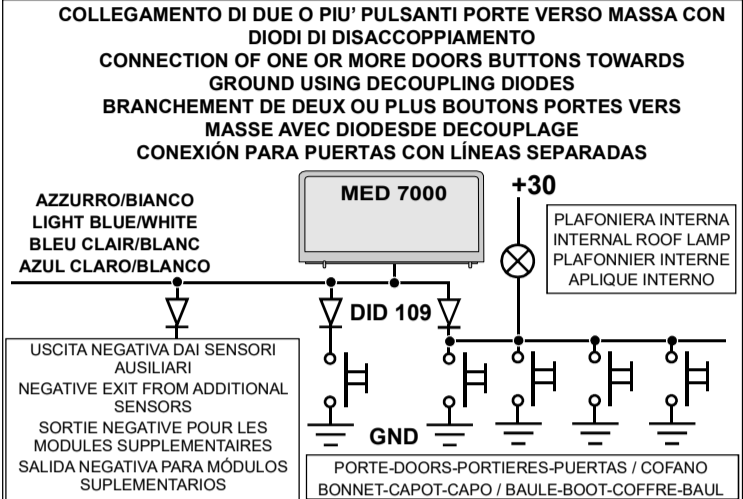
COLLEGAMENTO DI DUE O PIU' PULSANTI PORTE VERSO MASSA CON DIODI DI DISACCOPPIAMENTO
CONNECTION OF ONE OR MORE DOORS BUTTONS TOWARDS GROUND USING DECOUPLING DIODES
BRANCHEMENT DE DEUX OU PLUS BOUTONS PORTES VERS MASSE AVEC DIODESDE DECOUPLAGE
CONEXIÓN PARA PUERTAS CON LÍNEAS SEPARADAS

MED 7000

+30

AZZURRO/BIANCO
LIGHT BLUE/WHITE
BLEU CLAIR/BLANC
AZUL CLARO/BLANCO

PLAFONIERA INTERNA
INTERNAL ROOF LAMP
PLAFONNIER INTERNE
APLIQUE INTERNO

DID 109

USCITA NEGATIVA DAI SENSORI AUSILIARI
NEGATIVE EXIT FROM ADDITIONAL SENSORS
SORTIE NEGATIVE POUR LES MODULES SUPPLEMENTAIRES
SALIDA NEGATIVA PARA MÓDULOS SUPLEMENTARIOS

GND

PORTE-DOORS-PORTIERES-PUERTAS / COFANO
BONNET-CAPOT-CAPO / BAULE-BOOT-COFFRE-BAUL